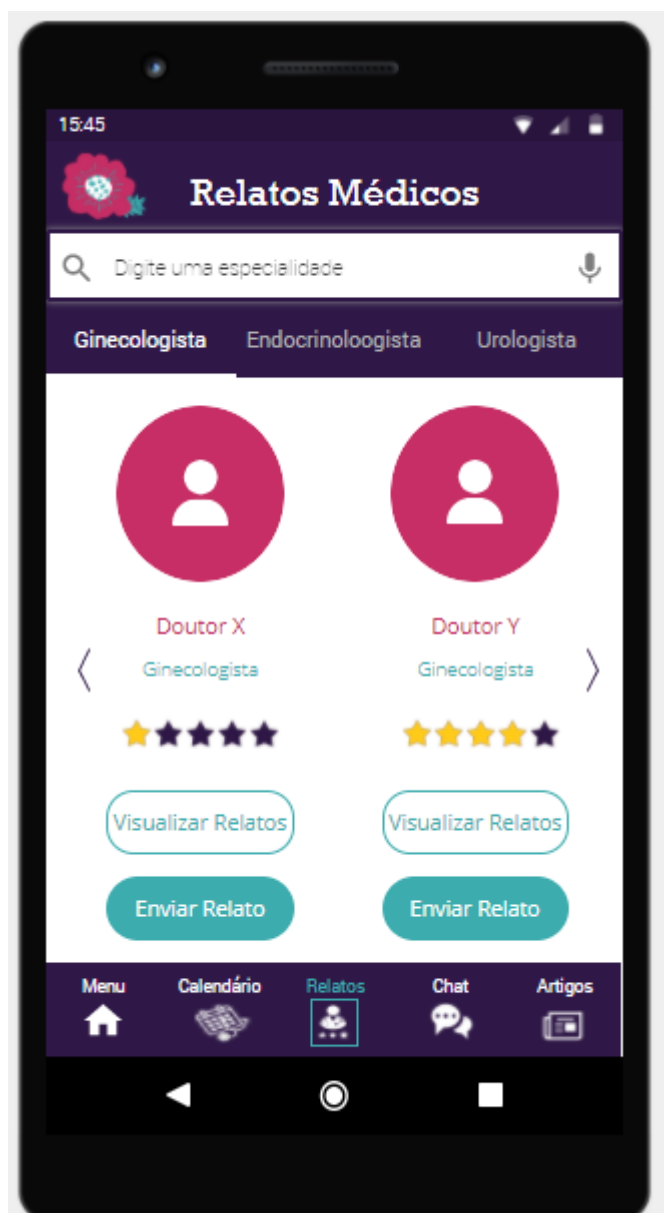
15:45

Relatos Médicos

Digite uma especialidade

Ginecologista Endocrinoloogista Urologista

Doutor X
Ginecologista
Visualizar Relatos
Enviar Relato

Doutor Y
Ginecologista
Visualizar Relatos
Enviar Relato

Menu Calendário Relatos Chat Artigos